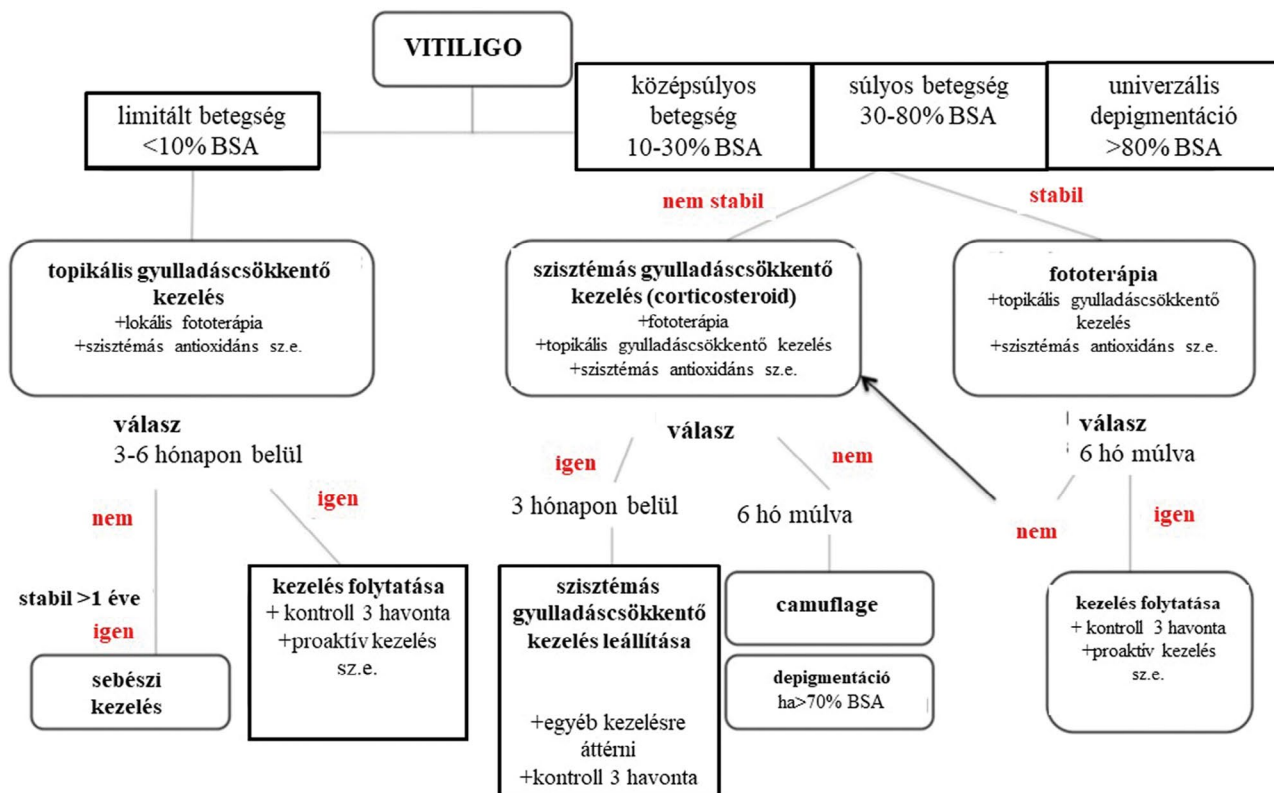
VITILIGO

limitált betegség
<10% BSA

középsúlyos betegség
10-30% BSA

súlyos betegség
30-80% BSA

univerzális depigmentáció
>80% BSA

nem stabil

stabil

topikális gyulladáscsökkentő kezelés
+lokális fototerápia
+szisztémás antioxidáns sz.e.

szisztémás gyulladáscsökkentő kezelés (corticosteroid)
+fototerápia
+topikális gyulladáscsökkentő kezelés
+szisztémás antioxidáns sz.e.

fototerápia
+topikális gyulladáscsökkentő kezelés
+szisztémás antioxidáns sz.e.

válasz
3-6 hónapon belül

válasz

válasz
6 hó múlva

nem

igen

igen

nem

3 hónapon belül

6 hó múlva

nem

igen

stabil >1 éve

igen

sebészi kezelés

kezelés folytatása
+ kontroll 3 havonta
+proaktív kezelés sz.e.

szisztémás gyulladáscsökkentő kezelés leállítása

+egyéb kezelésre átterni
+kontroll 3 havonta

camuflage

depigmentáció
ha>70% BSA

kezelés folytatása
+ kontroll 3 havonta
+proaktív kezelés sz.e.